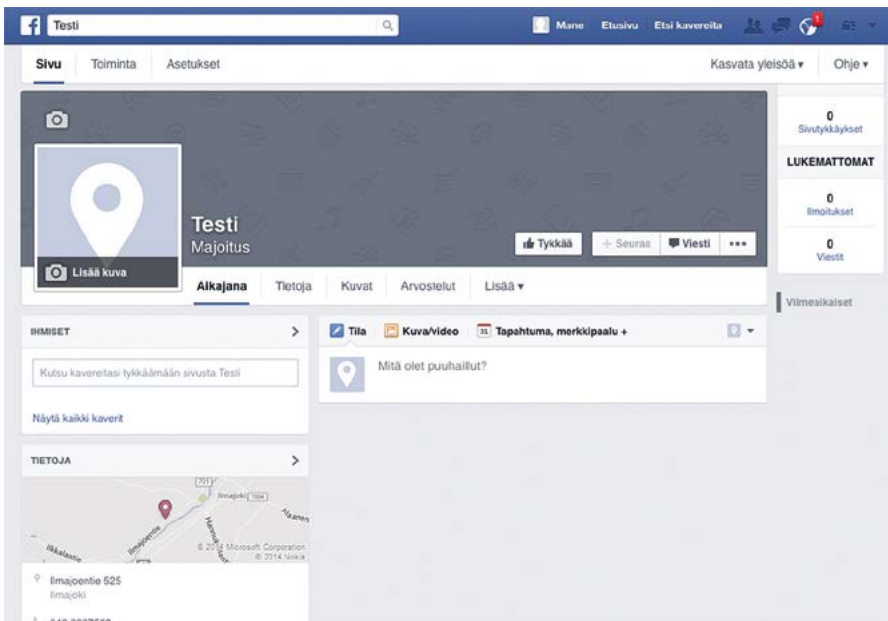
Testi

Mane Etusivu Etsi kavereita

1

Sivu Toiminta Asetukset

Kasvata yleisöä ▾ Ohje ▾

0
Sivutykkäykset

LUKEMATTOMAT

0
Ilmoitukset

0
Viestit

Viimeaikaiset

Lisää kuva

Testi
Majoitus

Tykkää + Seuraa Viesti •••

Aikajana Tietoja Kuvat Arvostelut Lisää ▾

IHMISET

Kutsu kavereitasi tykkäämään sivusta Testi

Näytä kaikki kaverit

TIETOJA

Ilmajoki 7004
Alaanen
Ilmajoentie
© 2014 Microsoft Corporation © 2014 Nokia

Ilmajoentie 525
Ilmajoki

Tila Kuva/video 31 Tapahtuma, merkkipaalu +

Mitä olet puuhaillut?